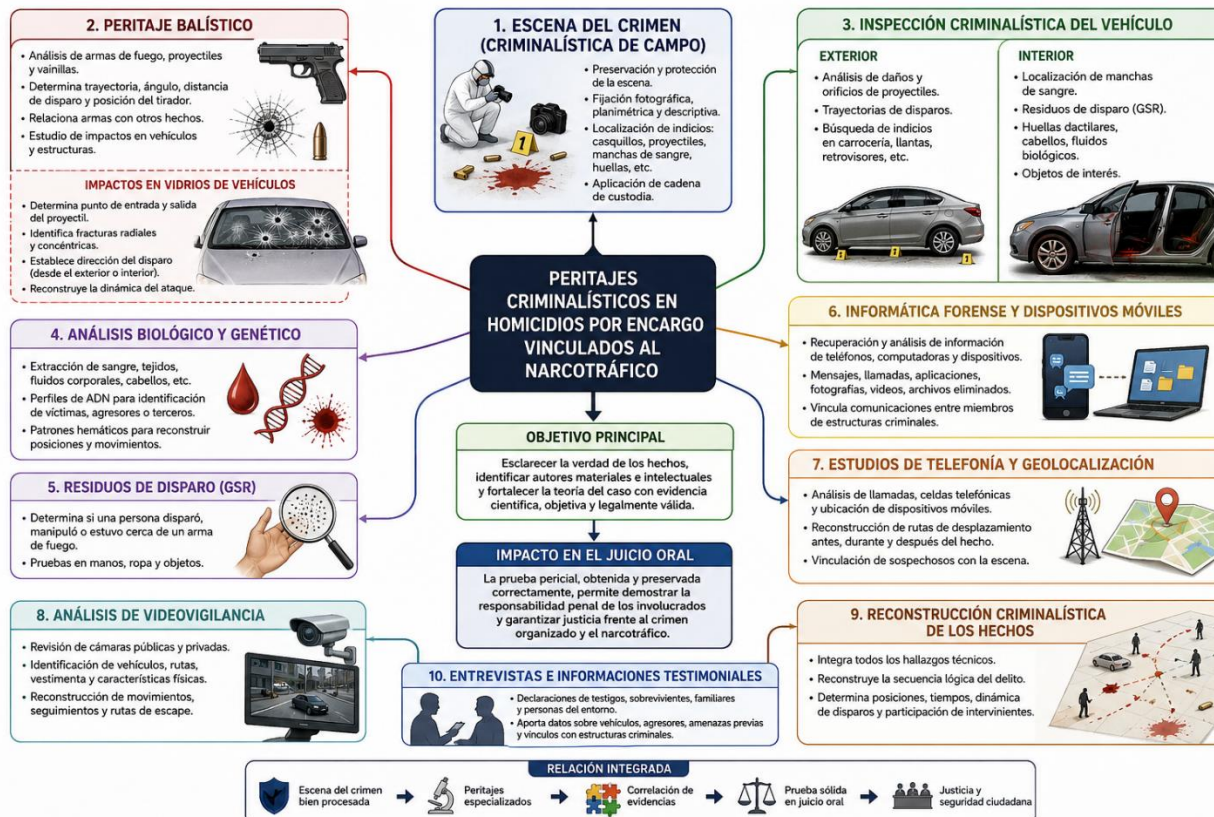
PERITAJES CRIMINALÍSTICOS EN HOMICIDIOS POR ENCARGO VINCULADOS AL NARCOTRÁFICO

1. ESCENA DEL CRIMEN (CRIMINALÍSTICA DE CAMPO)

• Preservación y protección de la escena.
• Fijación fotográfica, planimétrica y descriptiva.
• Localización de indicios: casquillos, proyectiles, manchas de sangre, huellas, etc.
• Aplicación de cadena de custodia.

1

2. PERITAJE BALÍSTICO

• Análisis de armas de fuego, proyectiles y vainillas.
• Determina trayectoria, ángulo, distancia de disparo y posición del tirador.
• Relaciona armas con otros hechos.
• Estudio de impactos en vehículos y estructuras.

IMPACTOS EN VIDRIOS DE VEHÍCULOS

• Determina punto de entrada y salida del proyectil.
• Identifica fracturas radiales y concéntricas.
• Establece dirección del disparo (desde el exterior o interior).
• Reconstruye la dinámica del ataque.

3. INSPECCIÓN CRIMINALÍSTICA DEL VEHÍCULO

EXTERIOR
• Análisis de daños y orificios de proyectiles.
• Trayectorias de disparos.
• Búsqueda de indicios en carrocería, llantas, retrovisores, etc.

INTERIOR
• Localización de manchas de sangre.
• Residuos de disparo (GSR).
• Huellas dactilares, cabellos, fluidos biológicos.
• Objetos de interés.

4. ANÁLISIS BIOLÓGICO Y GENÉTICO

• Extracción de sangre, tejidos, fluidos corporales, cabellos, etc.
• Perfiles de ADN para identificación de víctimas, agresores o terceros.
• Patrones hemáticos para reconstruir posiciones y movimientos.

5. RESIDUOS DE DISPARO (GSR)

• Determina si una persona disparó, manipuló o estuvo cerca de un arma de fuego.
• Pruebas en manos, ropa y objetos.

6. INFORMÁTICA FORENSE Y DISPOSITIVOS MÓVILES

• Recuperación y análisis de información de teléfonos, computadoras y dispositivos.
• Mensajes, llamadas, aplicaciones, fotografías, videos, archivos eliminados.
• Vincula comunicaciones entre miembros de estructuras criminales.

OBJETIVO PRINCIPAL

Esclarecer la verdad de los hechos, identificar autores materiales e intelectuales y fortalecer la teoría del caso con evidencia científica, objetiva y legalmente válida.

7. ESTUDIOS DE TELEFONÍA Y GEOLOCALIZACIÓN

• Análisis de llamadas, celdas telefónicas y ubicación de dispositivos móviles.
• Reconstrucción de rutas de desplazamiento antes, durante y después del hecho.
• Vinculación de sospechosos con la escena.

IMPACTO EN EL JUICIO ORAL

La prueba pericial, obtenida y preservada correctamente, permite demostrar la responsabilidad penal de los involucrados y garantizar justicia frente al crimen organizado y el narcotráfico.

8. ANÁLISIS DE VIDEOVIGILANCIA

• Revisión de cámaras públicas y privadas.
• Identificación de vehículos, rutas, vestimenta y características físicas.
• Reconstrucción de movimientos, seguimientos y rutas de escape.

9. RECONSTRUCCIÓN CRIMINALÍSTICA DE LOS HECHOS

• Integra todos los hallazgos técnicos.
• Reconstruye la secuencia lógica del delito.
• Determina posiciones, tiempos, dinámica de disparos y participación de intervinientes.

10. ENTREVISTAS E INFORMACIONES TESTIMONIALES

• Declaraciones de testigos, sobrevivientes, familiares y personas del entorno.
• Aporta datos sobre vehículos, agresores, amenazas previas y vínculos con estructuras criminales.

RELACIÓN INTEGRADA

Escena del crimen bien procesada → Peritajes especializados → Correlación de evidencias → Prueba sólida en juicio oral → Justicia y seguridad ciudadana